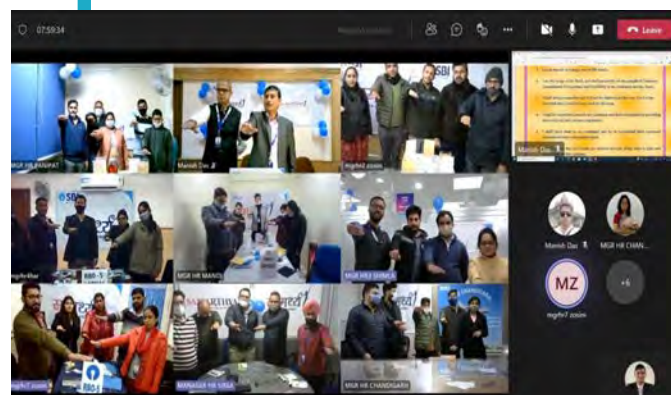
07:59:34

Leave

MGR HR PANIPAT

Manish Das

mgrhr3.zosim

SBI

mgrhr4bar

MGR HR MANDI

MGR HR3 SHIMLA

mgrhr7.zosim

MANAGER HR UNA

MGR HR CHANDIGARH

Manish Das

Manish Das

MGR HR CHAN...

MZ

mgrhr7.zosim

+6